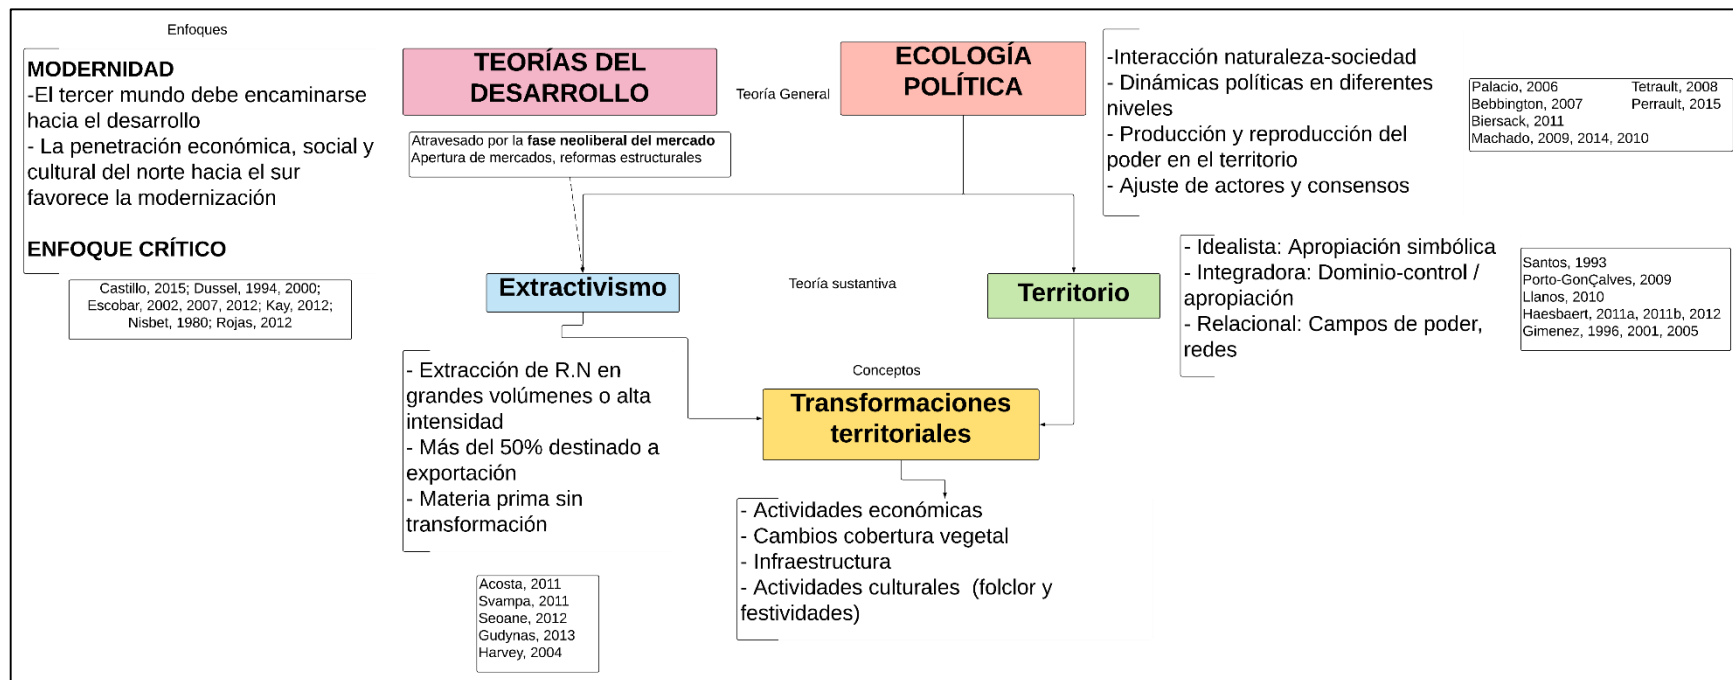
Enfoques

MODERNIDAD
-El tercer mundo debe encaminarse hacia el desarrollo
- La penetración económica, social y cultural del norte hacia el sur favorece la modernización

ENFOQUE CRÍTICO

Castillo, 2015; Dussel, 1994, 2000; Escobar, 2002, 2007, 2012; Kay, 2012; Nisbet, 1980; Rojas, 2012

TEORÍAS DEL DESARROLLO

Atravesado por la fase neoliberal del mercado
Apertura de mercados, reformas estructurales

Teoría General

ECOLOGÍA POLÍTICA

-Interacción naturaleza-sociedad
- Dinámicas políticas en diferentes niveles
- Producción y reproducción del poder en el territorio
- Ajuste de actores y consensos

Palacio, 2006
Bebbington, 2007
Biersack, 2011
Machado, 2009, 2014, 2010
Tetrault, 2008
Perrault, 2015

Extractivismo

Teoría sustantiva

Territorio

- Idealista: Apropiación simbólica
- Integradora: Dominio-control / apropiación
- Relacional: Campos de poder, redes

Santos, 1993
Porto-GonÇalves, 2009
Llanos, 2010
Haesbaert, 2011a, 2011b, 2012
Gimenez, 1996, 2001, 2005

- Extracción de R.N en grandes volúmenes o alta intensidad
- Más del 50% destinado a exportación
- Materia prima sin transformación

Conceptos

Transformaciones territoriales

- Actividades económicas
- Cambios cobertura vegetal
- Infraestructura
- Actividades culturales (folclor y festividades)

Acosta, 2011
Svampa, 2011
Seoane, 2012
Gudynas, 2013
Harvey, 2004